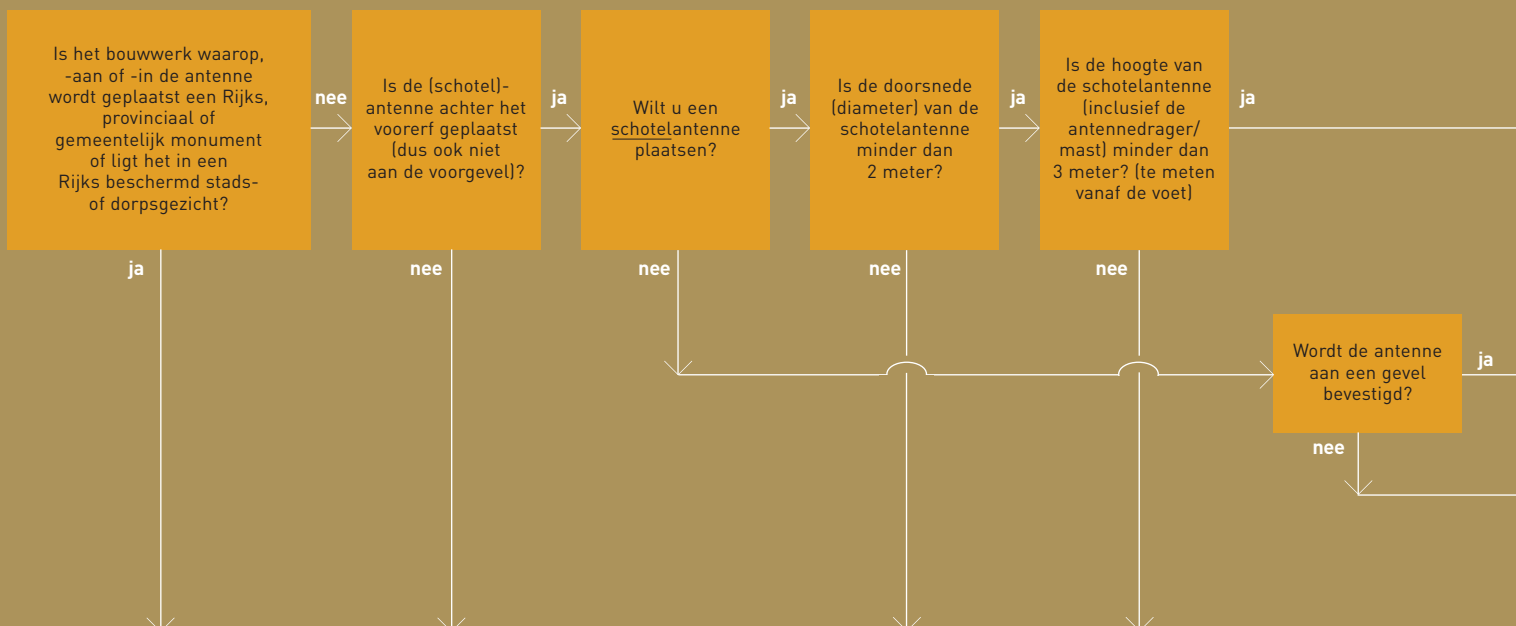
Is het bouwwerk waarop, -aan of -in de antenne wordt geplaatst een Rijks, provinciaal of gemeentelijk monument of ligt het in een Rijks beschermd stads- of dorpsgezicht?

nee

Is de (schotel)-antenne achter het voorerf geplaatst (dus ook niet aan de voorgevel)?

ja

Wilt u een schotelantenne plaatsen?

ja

Is de doorsnede (diameter) van de schotelantenne minder dan 2 meter?

ja

Is de hoogte van de schotelantenne (inclusief de antennedrager/ mast) minder dan 3 meter? (te meten vanaf de voet)

ja

ja

nee

nee

nee

nee

Wordt de antenne aan een gevel bevestigd?

ja

nee